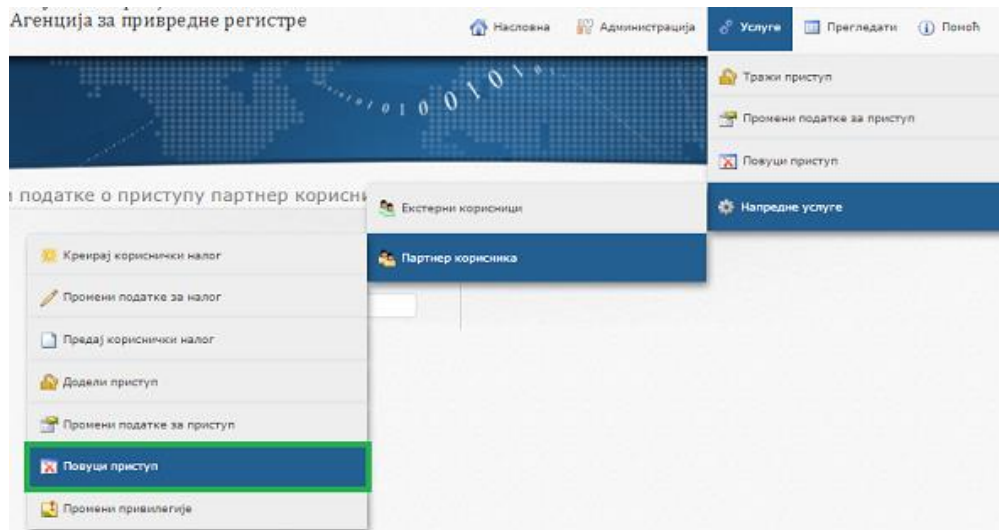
Агенција за привредне регистре

Насловна Администрација Услуге Прегледати Помоћ

Тражи приступ
Промени податке за приступ
Повуци приступ
Напредне услуге

1 0 0 0 1 0 1

податке о приступу партнер корисни

Екстерни корисници
Партнер корисника

Креирај кориснички налог
Промени податке за налог
Предај кориснички налог
Додели приступ
Промени податке за приступ
Повуци приступ
Промени привилегије